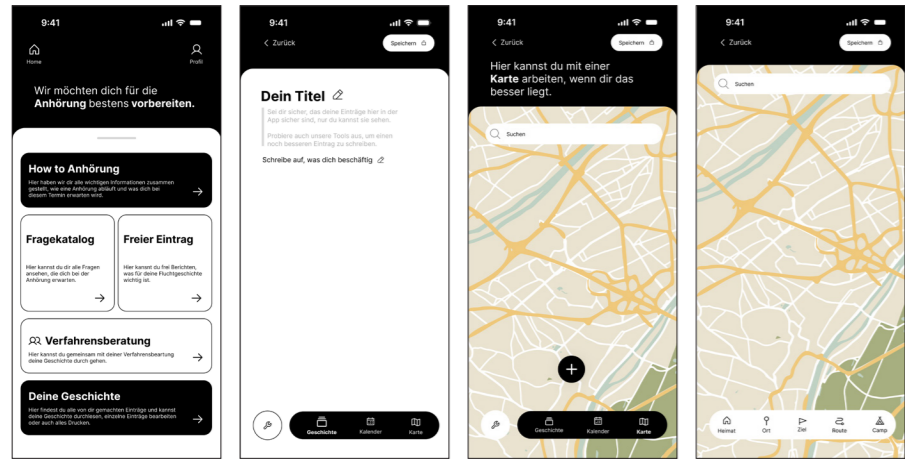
9:41

Home

Profil

Wir möchten dich für die Anhörung bestens vorbereiten.

How to Anhörung

Hier haben wir dir alle wichtigen Informationen zusammen gestellt, wie eine Anhörung abläuft und was dich bei diesem Termin erwarten wird.

Fragekatalog

Hier kannst du dir alle Fragen ansehen, die dich bei der Anhörung erwarten.

Freier Eintrag

Hier kannst du frei Berichten, was für deine Fluchtgeschichte wichtig ist.

Verfahrensberatung

Hier kannst du gemeinsam mit deiner Verfahrensbeartung deine Geschichte durch gehen.

Deine Geschichte

Hier findest du alle von dir gemachten Einträge und kannst deine Geschichte durchlesen, einzelne Einträge bearbeiten oder auch alles Drucken.

9:41

< Zurück

Speichern

Dein Titel

Sei dir sicher, das deine Einträge hier in der App sicher sind, nur du kannst sie sehen.

Probiere auch unsere Tools aus, um einen noch besseren Eintrag zu schreiben.

Schreibe auf, was dich beschäftig

Geschichte

Kalender

Karte

9:41

< Zurück

Speichern

Hier kannst du mit einer Karte arbeiten, wenn dir das besser liegt.

Suchen

Geschichte

Kalender

Karte

9:41

< Zurück

Speichern

Suchen

Heimat

Ort

Ziel

Route

Camp